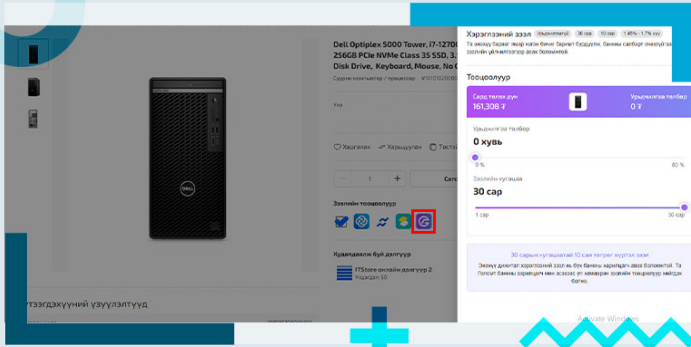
Dell Optiplex 5000 Tower, i7-12700
256GB PCIe NVMe Class 35 SSD, 3.
Disk Drive, Keyboard, Mouse, No
Суурин компьютер / процессор

Үнэ

Хадгалах Харьцуулах Тест

1 +

Зээлийн тооцоолуур

Хүргэлтийн бүх салбар
ITStore онлайн дэлгүүр 2
Үлдэгдэл 50

үтээгдэхүүний үзүүлэлтүүд

Хэрэглээний зээл Урьдчилгаагүй 30 сар 10 сар 1.45% - 1.7% /cap
Та энэхүү барааг ямар нэгэн барьцаа хөрөнгөгүй, банкны салбарт очихгүйгээр зээлийн үйлчилгээгээр авах боломжтой.

Тооцоолуур

Сард төлөх дүн
161,308 ₮

Урьдчилгаа төлбөр
0 ₮

Урьдчилгаа төлбөр
0 хувь
0 %
80 %

Зээлийн хугацаа
30 сар
1 сар
30 сар

30 сарын хугацаатай 10 сая төгрөг хүртэл зээл.

Энэхүү дижитал хэрэглээний зээл нь бүх банкны харилцагч авах боломжтой. Та Голомт банкны харилцагч мөн эсэхээс үл хамааран зээлийн тооцоолуур ашиглах боломжтой.

Activate Windows